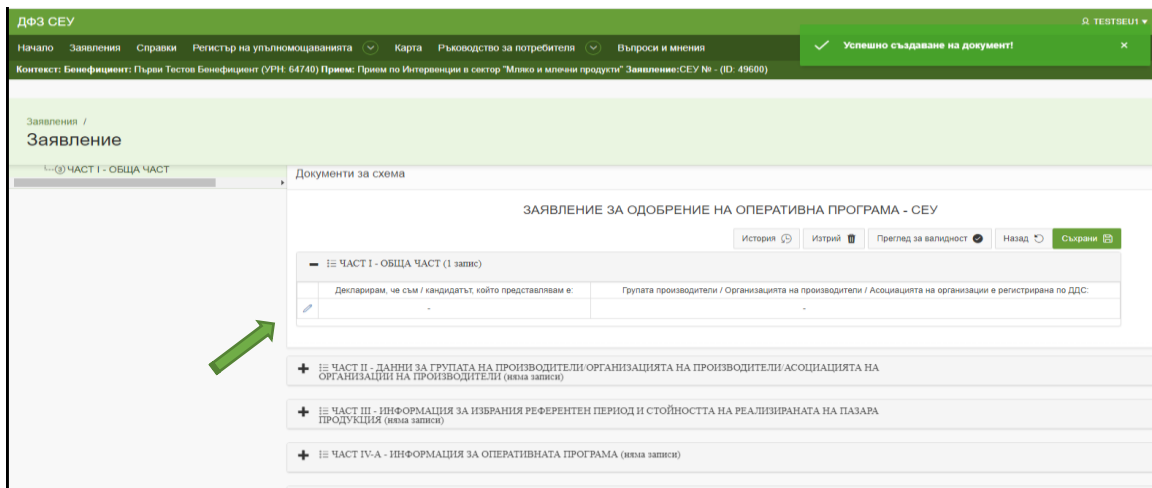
ДФЗ СЕУ

TESTSEU1

Начало Заявления Справки Регистър на упълномощаванията Карта Ръководство за потребителя Въпроси и мнения

Успешно създаване на документ! ×

Контекст: Бенефициент: Първи Тестов Бенефициент (УРН: 64740) Прием: Прием по Интервенции в сектор "Мляко и млечни продукти" Заявление:СЕУ № - (ID: 49600)

Заявления /

Заявление

ЧАСТ I - ОБЩА ЧАСТ

Документи за схема

ЗАЯВЛЕНИЕ ЗА ОДОБРЕНИЕ НА ОПЕРАТИВНА ПРОГРАМА - СЕУ

История Изтрий Преглед за валидност Назад Съхрани

ЧАСТ I - ОБЩА ЧАСТ (1 запис)

| | Декларирам, че съм / кандидатът, който представлявам е: | Групата производители / Организацията на производители / Асоциацията на организации е регистрирана по ДДС: |
|---|---|---|
| | - | - |

ЧАСТ II - ДАННИ ЗА ГРУПАТА НА ПРОИЗВОДИТЕЛИ/ОРГАНИЗАЦИЯТА НА ПРОИЗВОДИТЕЛИ/АСОЦИАЦИЯТА НА ОРГАНИЗАЦИИ НА ПРОИЗВОДИТЕЛИ (няма записи)

ЧАСТ III - ИНФОРМАЦИЯ ЗА ИЗБРАНИЯ РЕФЕРЕНТЕН ПЕРИОД И СТОЙНОСТТА НА РЕАЛИЗИРАНАТА НА ПАЗАРА ПРОДУКЦИЯ (няма записи)

ЧАСТ IV-А - ИНФОРМАЦИЯ ЗА ОПЕРАТИВНАТА ПРОГРАМА (няма записи)